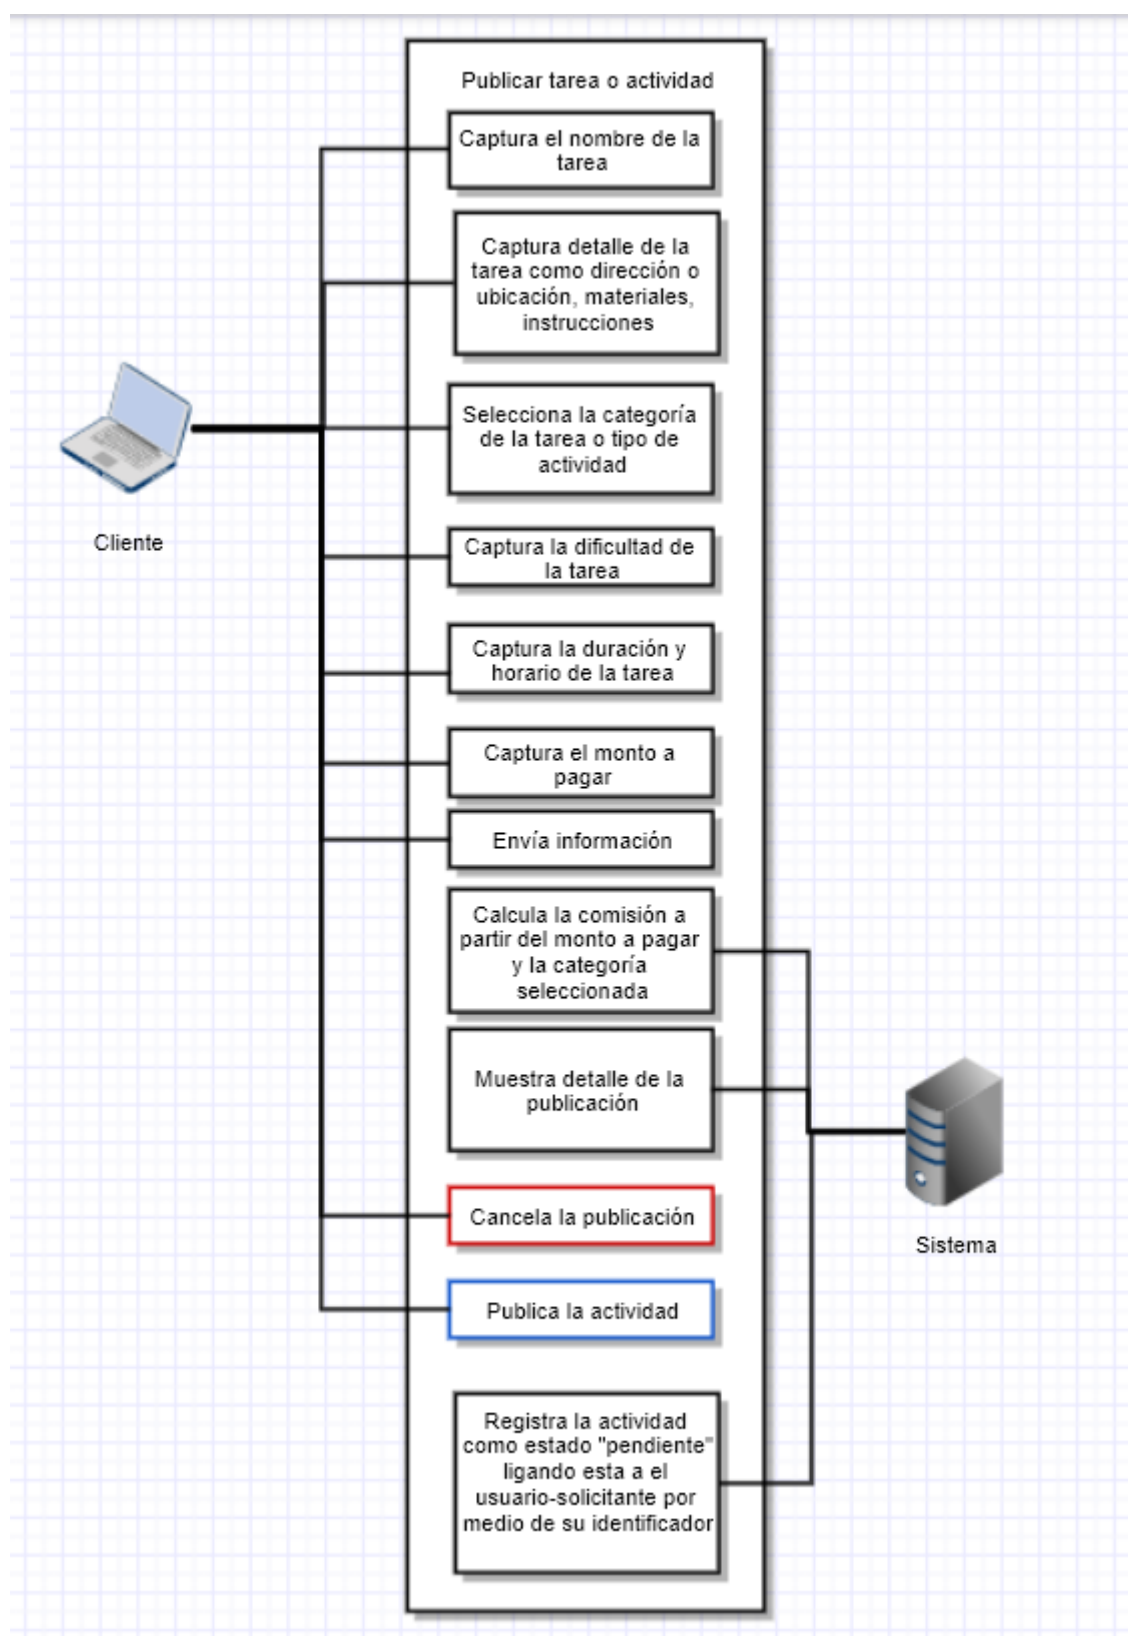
Publicar tarea o actividad

Captura el nombre de la tarea

Captura detalle de la tarea como dirección o ubicación, materiales, instrucciones

Selecciona la categoría de la tarea o tipo de actividad

Captura la dificultad de la tarea

Captura la duración y horario de la tarea

Captura el monto a pagar

Envía información

Calcula la comisión a partir del monto a pagar y la categoría seleccionada

Muestra detalle de la publicación

Cancela la publicación

Publica la actividad

Registra la actividad como estado "pendiente" ligando esta a el usuario-solicitante por medio de su identificador

Cliente

Sistema